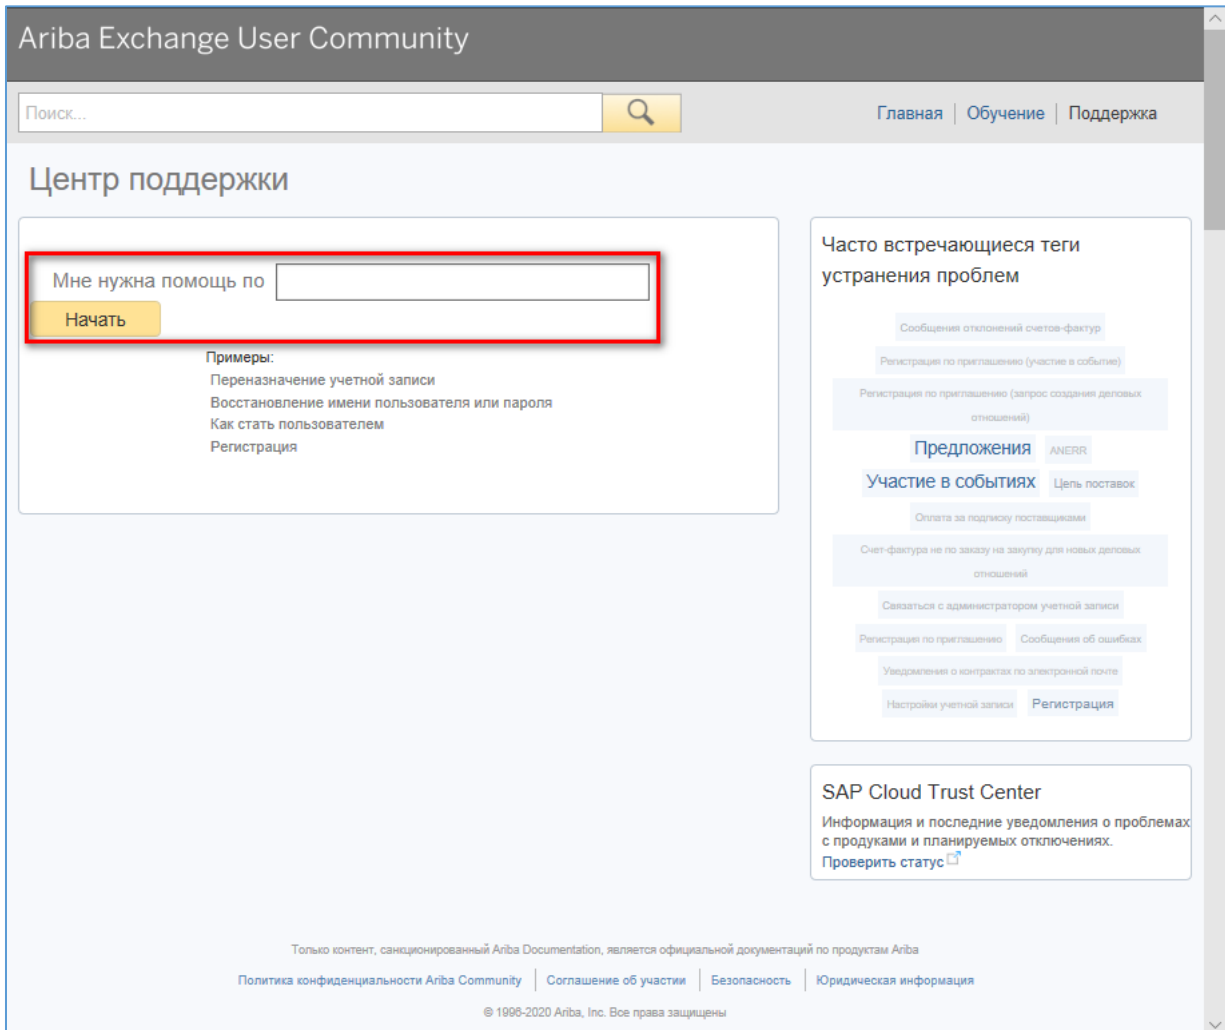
Ariba Exchange User Community

Поиск...

Главная | Обучение | Поддержка

Центр поддержки

Мне нужна помощь по

Начать

Примеры:
Переназначение учетной записи
Восстановление имени пользователя или пароля
Как стать пользователем
Регистрация

Часто встречающиеся теги устранения проблем

Сообщения отклонений счетов-фактур
Регистрация по приглашению (участие в событие)
Регистрация по приглашению (запрос создания деловых отношений)
Предложения
ANERR
Участие в событиях
Цепь поставок
Оплата за подписку поставщиками
Счет-фактура не по заказу на закупку для новых деловых отношений
Связаться с администратором учетной записи
Регистрация по приглашению
Сообщения об ошибках
Уведомления о контрактах по электронной почте
Настройки учетной записи
Регистрация

SAP Cloud Trust Center
Информация и последние уведомления о проблемах с продуктами и планируемых отключениях.
Проверить статус

Только контент, санкционированный Ariba Documentation, является официальной документаций по продуктам Ariba

Политика конфиденциальности Ariba Community | Соглашение об участии | Безопасность | Юридическая информация

© 1996-2020 Ariba, Inc. Все права защищены